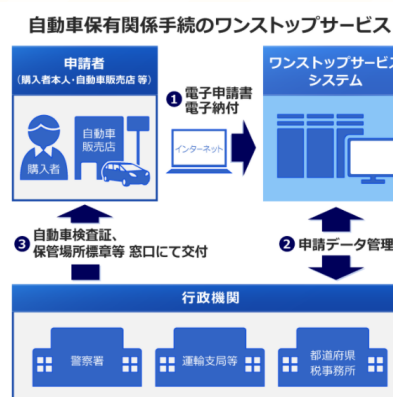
自動車保有関係手続のワンストップサービス

申請者
（購入者本人・自動車販売店 等）

購入者

自動車
販売店

1 電子申請書
電子納付

インターネット

ワンストップサービス
システム

3 自動車検査証、
保管場所標章等 窓口にて交付

2 申請データ管理

行政機関

警察署

運輸支局等

都道府県
税事務所